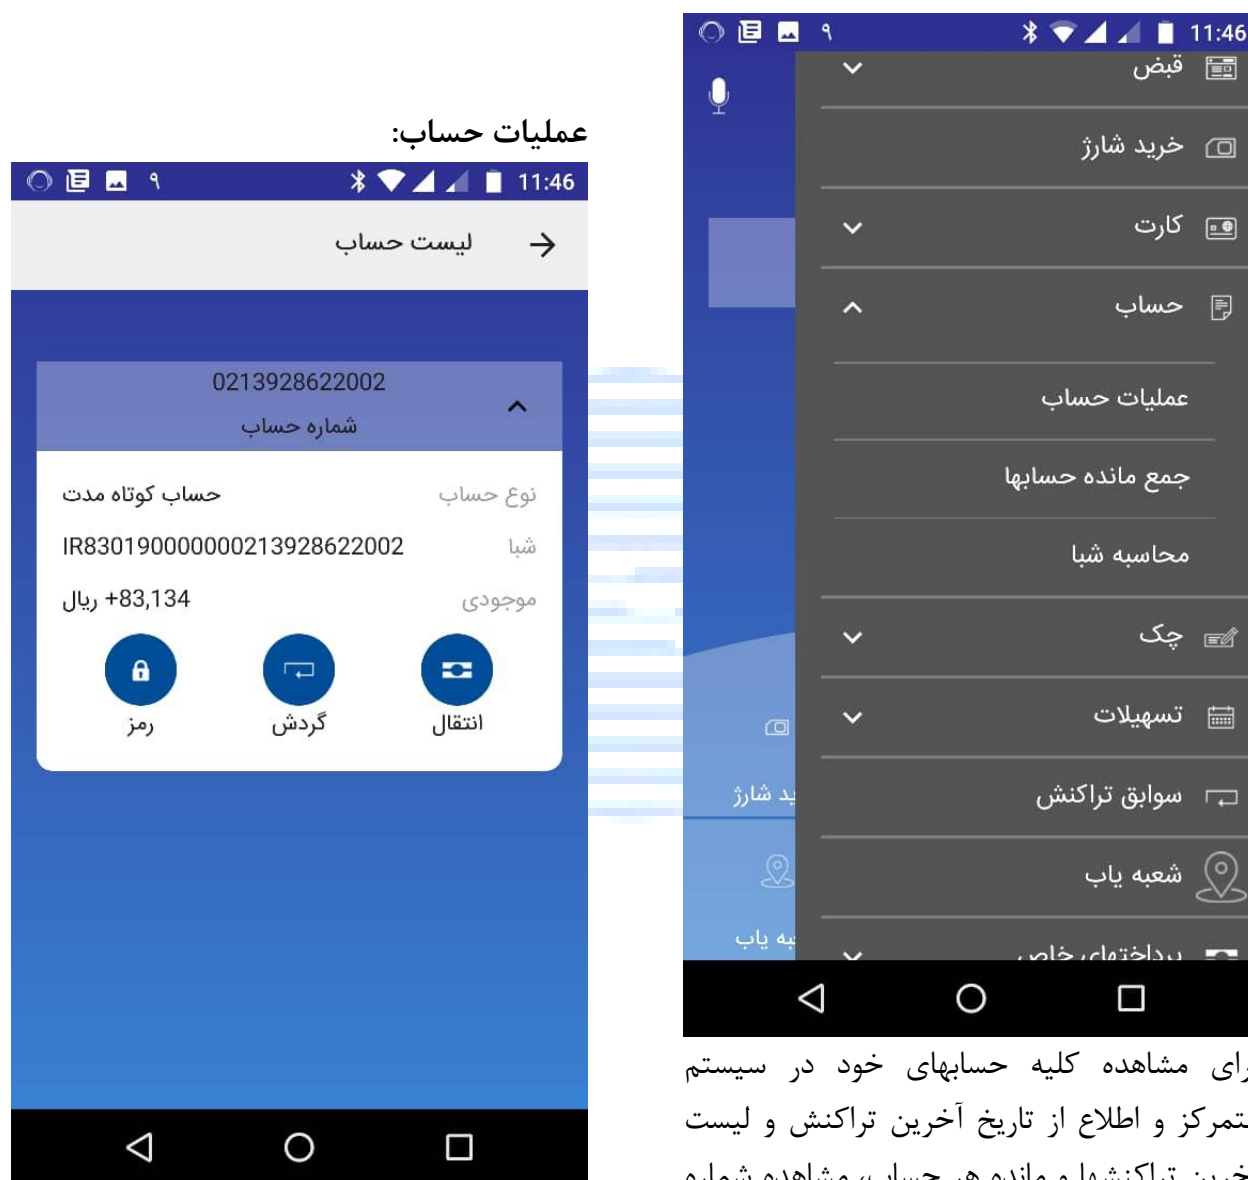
11:46 ۹

قبض

خرید شارژ

کارت

حساب

عملیات حساب

جمع مانده حسابها

محاسبه شبا

چک

تسهیلات

سوابق تراکنش

شعبه یاب

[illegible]

ید شارژ

عبه یاب

رای مشاهده کلیه حسابهای خود در سیستم تمرکز و اطلاع از تاریخ آخرین تراکنش و لیست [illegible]

عملیات حساب:

11:46 ۹

لیست حساب

0213928622002
شماره حساب

نوع حساب حساب کوتاه مدت

شبا IR830190000000213928622002

موجودی +83,134 ریال

انتقال

گردش

رمز